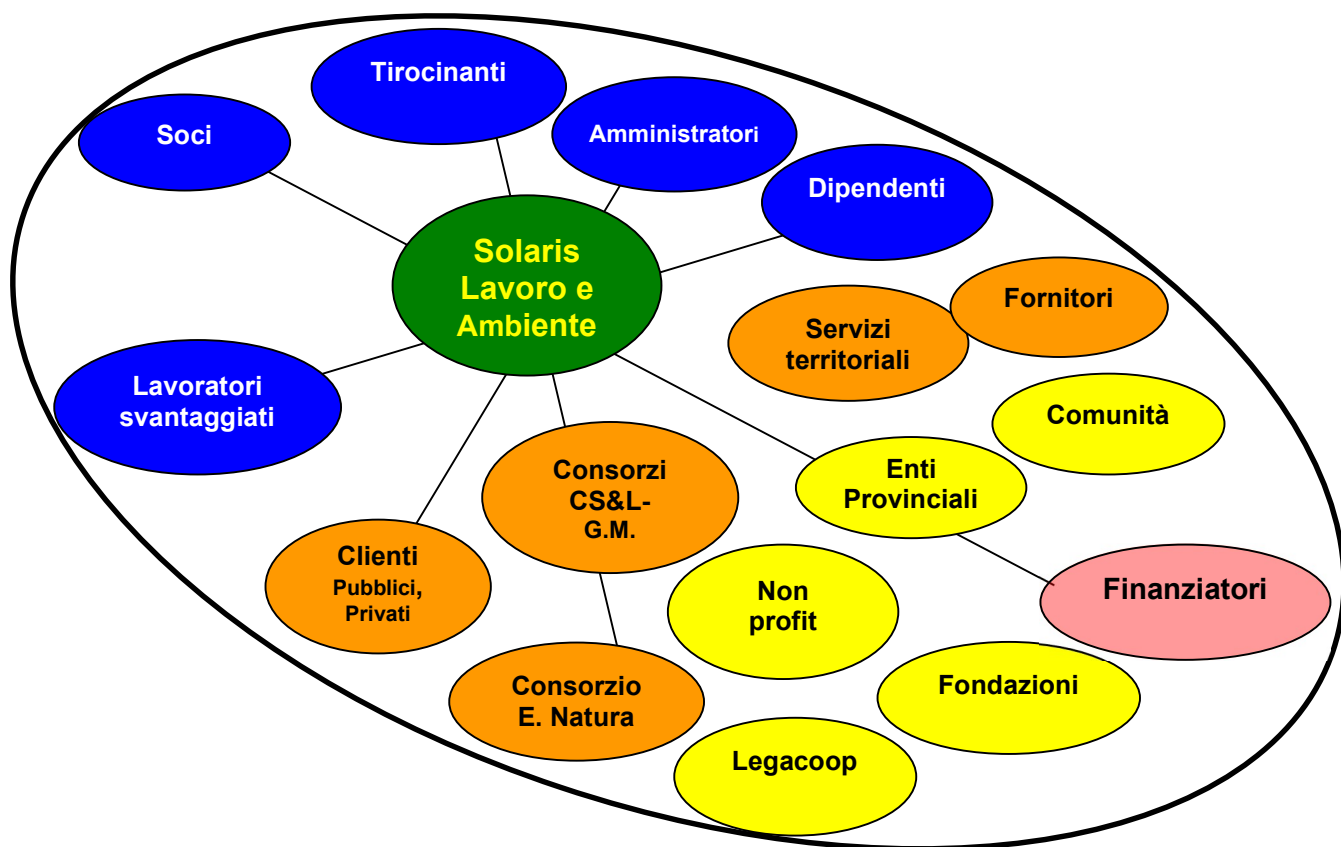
Tirocinanti

Soci

Amministratori

Dipendenti

Solaris Lavoro e Ambiente

Fornitori

Servizi territoriali

Lavoratori svantaggiati

Comunità

Consorzi CS&L-G.M.

Enti Provinciali

Clienti Pubblici, Privati

Non profit

Finanziatori

Consorzio E. Natura

Fondazioni

Legacoop